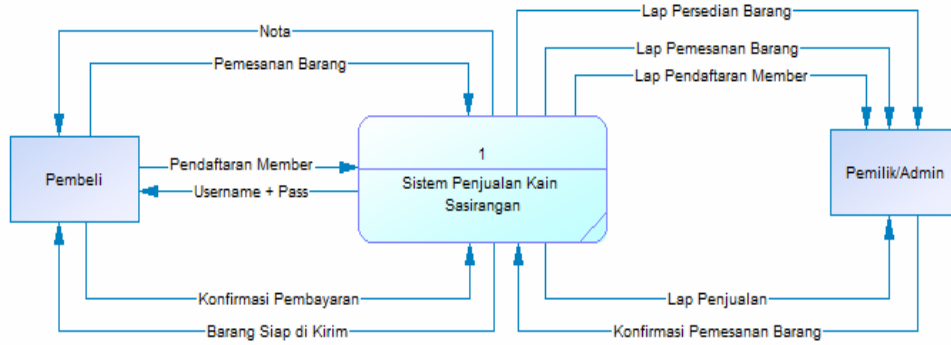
Nota

Pemesanan Barang

Lap Persedian Barang

Lap Pemesanan Barang

Lap Pendaftaran Member

Pembeli

Pendaftaran Member

Username + Pass

1

Sistem Penjualan Kain Sasirangan

Pemilik/Admin

Konfirmasi Pembayaran

Barang Siap di Kirim

Lap Penjualan

Konfirmasi Pemesanan Barang